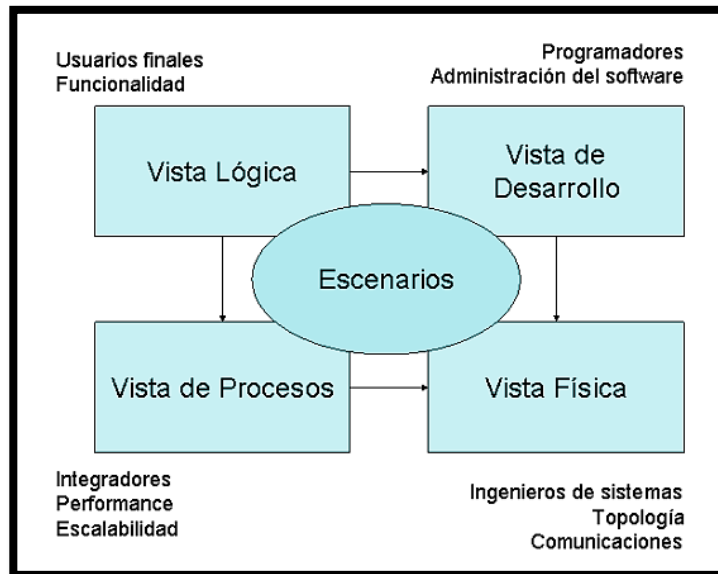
Usuarios finales
Funcionalidad

Programadores
Administración del software

Vista Lógica

Vista de Desarrollo

Escenarios

Vista de Procesos

Vista Física

Integradores
Performance
Escalabilidad

Ingenieros de sistemas
Topología
Comunicaciones